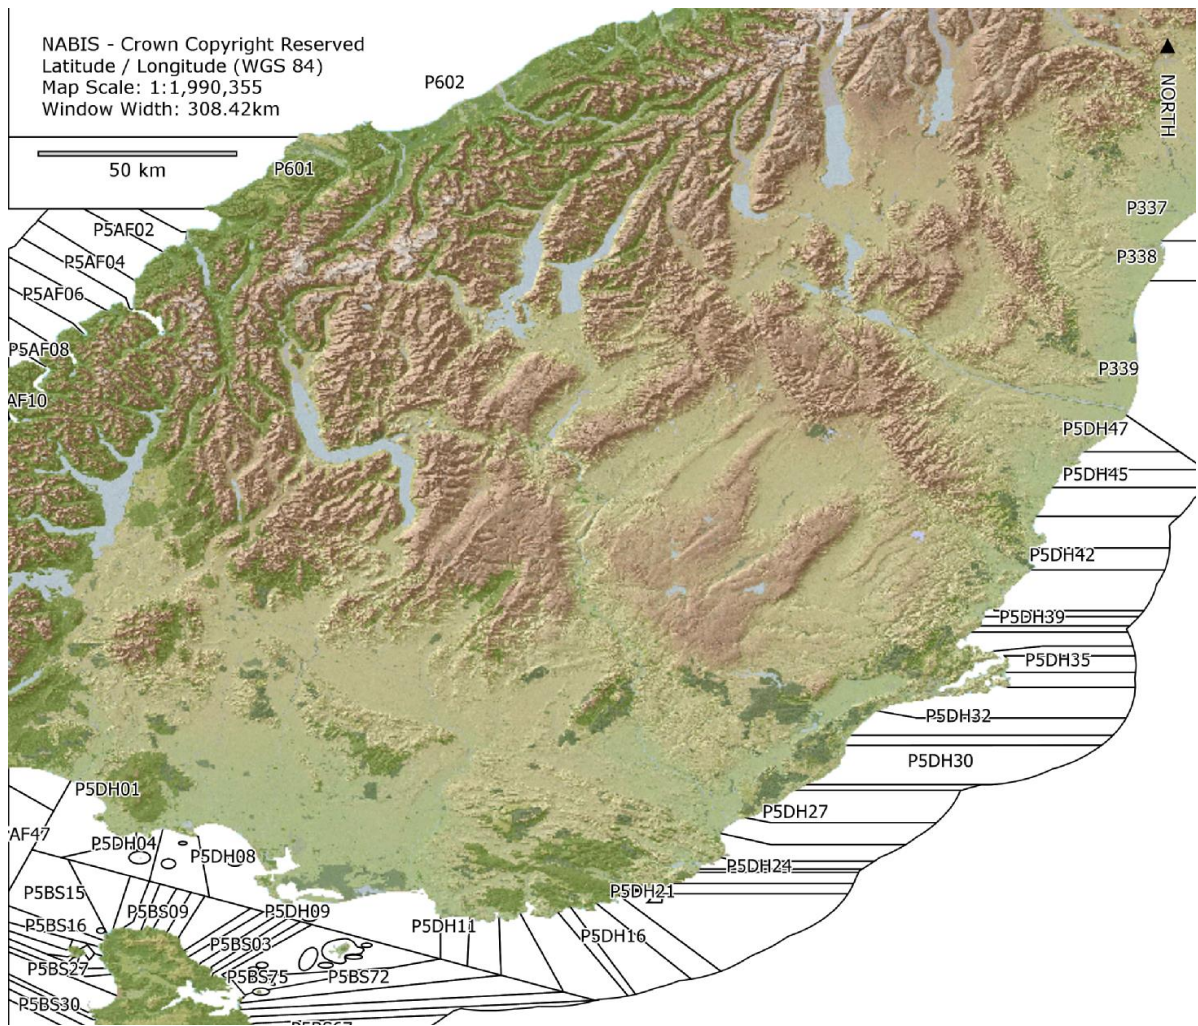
NABIS - Crown Copyright Reserved
Latitude / Longitude (WGS 84)
Map Scale: 1:1,990,355
Window Width: 308.42km

50 km

NORTH

P602
P601
P5AF02
P5AF04
P5AF06
P5AF08
AF10
P337
P338
P339
P5DH47
P5DH45
P5DH42
P5DH39
P5DH35
P5DH32
P5DH30
P5DH27
P5DH24
P5DH21
P5DH16
P5DH11
P5DH01
AF47
P5DH04
P5DH08
P5BS15
P5BS16
P5BS09
P5DH09
P5BS03
P5BS27
P5BS75
P5BS72
P5BS30
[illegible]